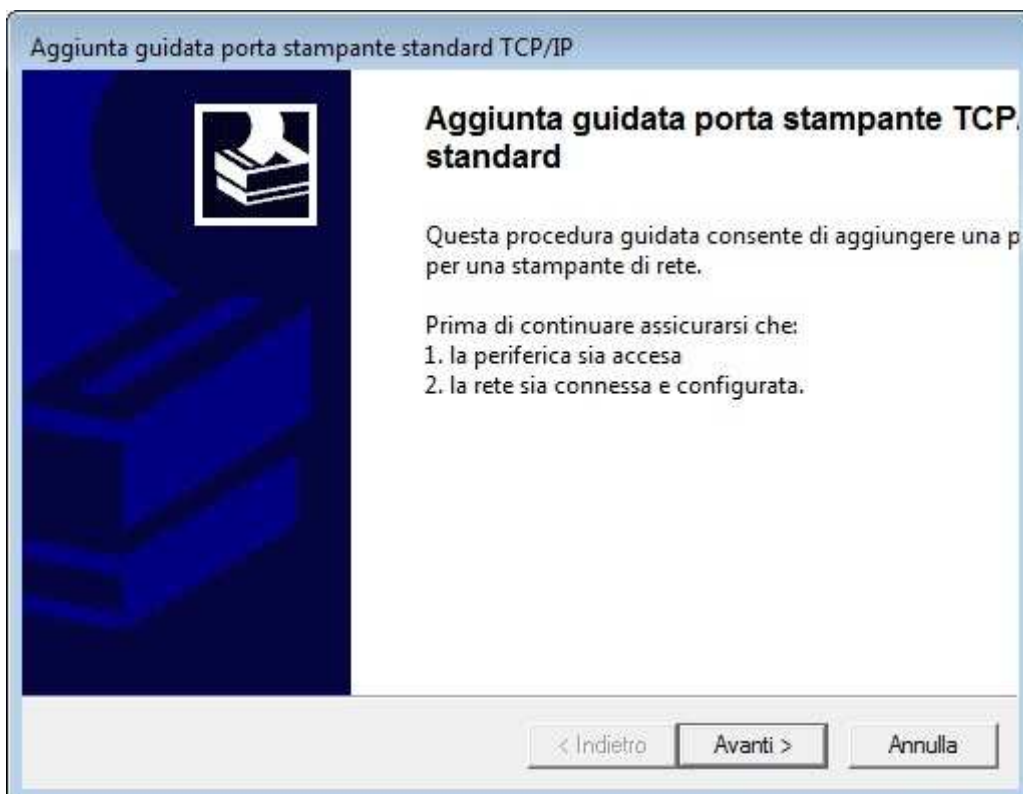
Aggiunta guidata porta stampante standard TCP/IP

Aggiunta guidata porta stampante TCP/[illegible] standard

Questa procedura guidata consente di aggiungere una p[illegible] per una stampante di rete.

Prima di continuare assicurarsi che:
1. la periferica sia accesa
2. la rete sia connessa e configurata.

< Indietro Avanti > Annulla